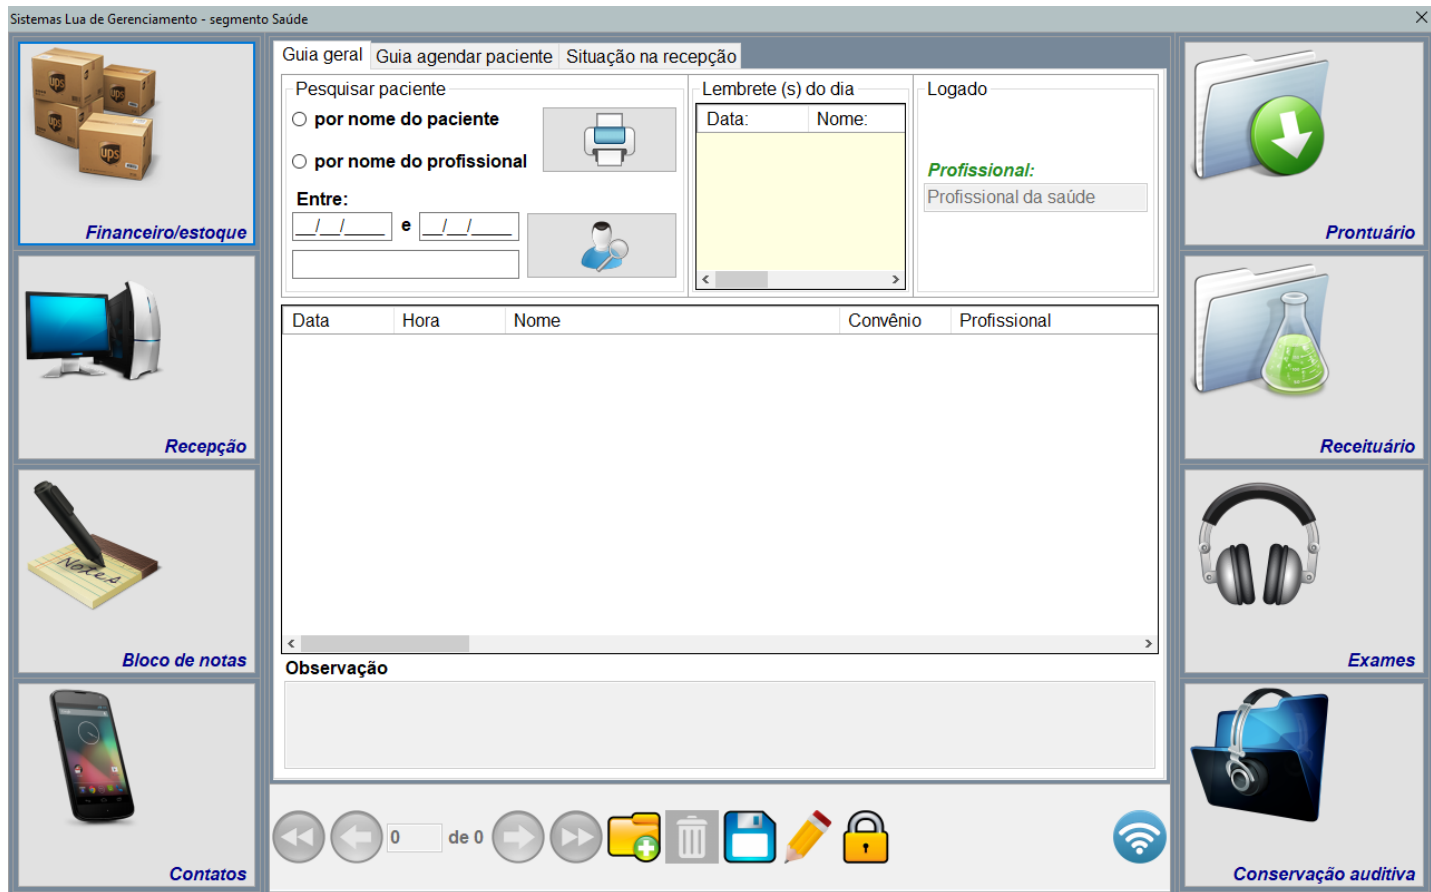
Sistemas Lua de Gerenciamento - segmento Saúde

Financeiro/estoque

Recepção

Bloco de notas

Contatos

Guia geral | Guia agendar paciente | Situação na recepção

Pesquisar paciente

por nome do paciente

por nome do profissional

Entre:

__/__/____ e __/__/____

Lembrete (s) do dia

| Data: | Nome: |
|---|---|

Logado

Profissional:

Profissional da saúde

| Data | Hora | Nome | Convênio | Profissional |
|---|---|---|---|---|

Observação

0 de 0

Prontuário

Receituário

Exames

Conservação auditiva